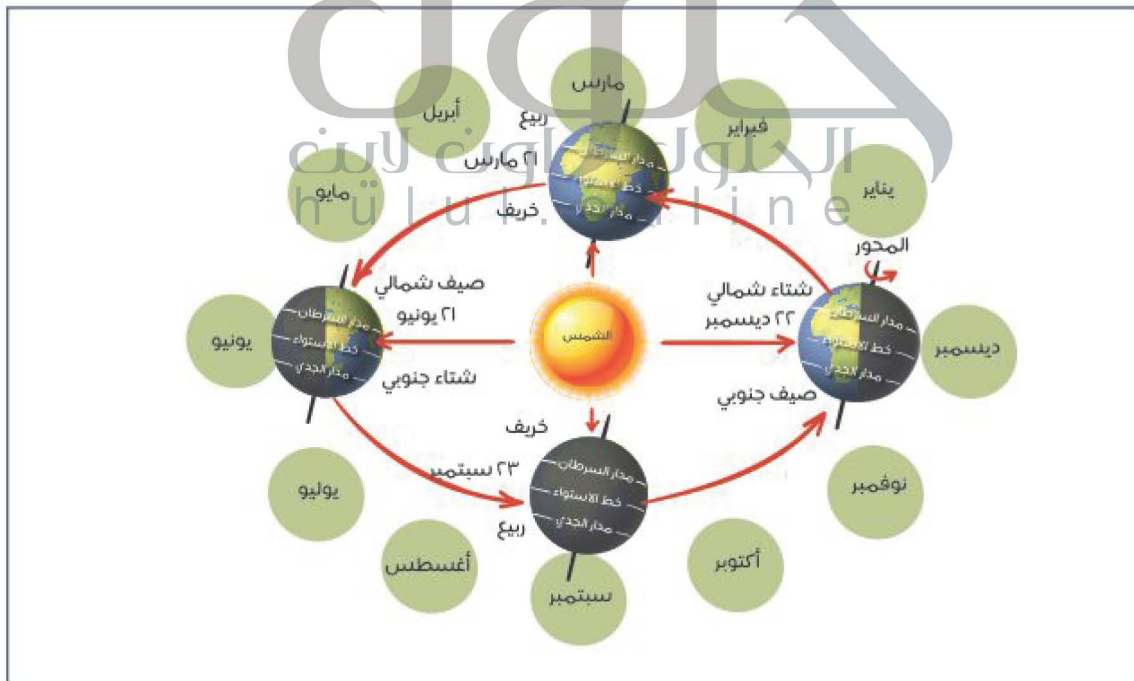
حلول
الحلول اون لاين
hulul online

مارس
أبريل
فبراير
ربيع
٢١ مارس
خريف
مايو
يناير
مدار السرطان
خط الاستواء
مدار الجدي
المحور
صيف شمالي
٢١ يونيو
شتاء شمالي
٢٢ ديسمبر
يونيو
مدار السرطان
خط الاستواء
مدار الجدي
الشمس
مدار السرطان
خط الاستواء
مدار الجدي
ديسمبر
شتاء جنوبي
صيف جنوبي
خريف
٢٣ سبتمبر
مدار السرطان
خط الاستواء
مدار الجدي
ربيع
يوليو
نوفمبر
أغسطس
أكتوبر
سبتمبر